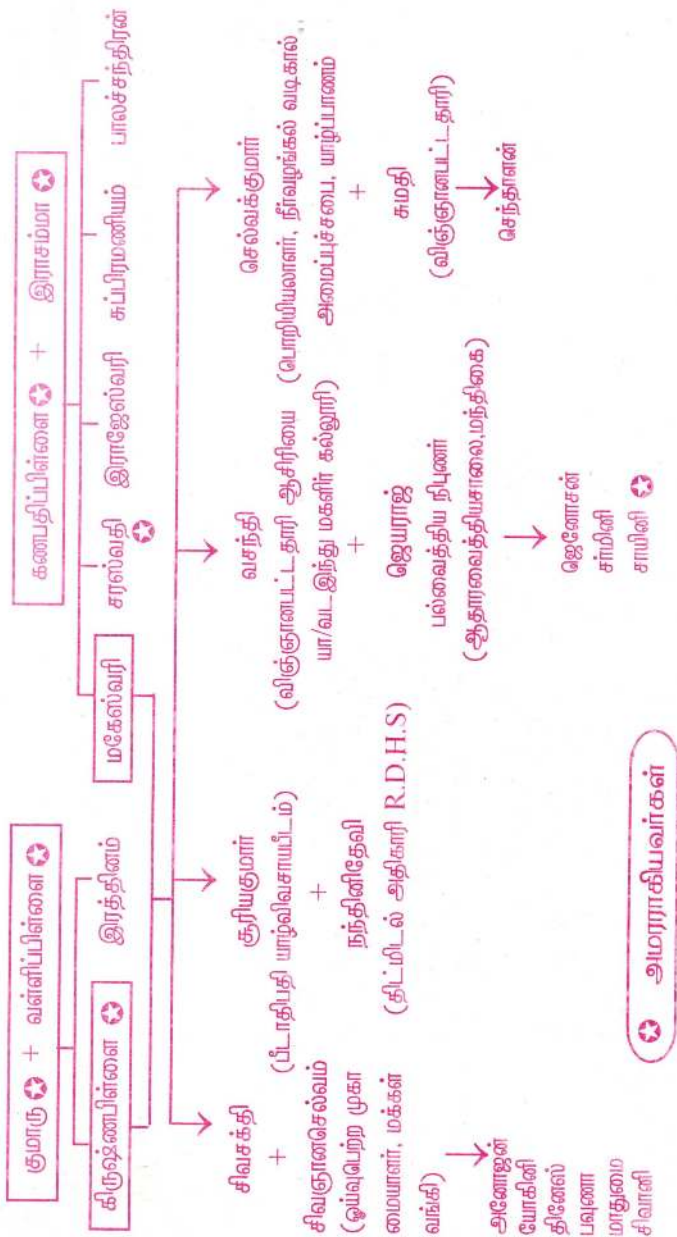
குமாரு ✪ + வள்ளிப்பிள்ளை ✪

கிருஷ்ணபிள்ளை ✪

இரத்தினம்

மகேஸ்வரி

கணபதிப்பிள்ளை ✪ + இராசம்மா ✪

சரஸ்வதி ✪

இராஜேஸ்வரி

சுப்பிரமணியம்

பாலச்சந்திரன்

சிவசக்தி + சிவஞானசெல்வம் (ஓய்வுபெற்ற முகாமையாளர், மக்கள் வங்கி)

அனோஜன் யோகினி திவ்யா பவுணா மாதுமை சிவானி

சூரியகுமார் (பீடாதிபதி யாழ்விவசாயபீடம்) + நந்தினிதேவி (திட்டமிடல் அதிகாரி R.D.H.S)

வசந்தி (விஞ்ஞானபட்டதாரி ஆசிரியை யா/வட இந்து மகளிர் கல்லூரி) + ஜெயராஜ் பல்வைத்திய நிபுணர் (ஆதாரவைத்தியசாலை,மந்திகை)

ஜெனோசன் சாமினி சாயினி ✪

செல்வகுமார் (பொறியியலாளர், நீர்வழங்கல் வடிகால் அமைப்புச்சபை, யாழ்ப்பாணம்) + சுமதி (விஞ்ஞானபட்டதாரி)

செந்தூரன்

✪ அமரராகியவர்கள்